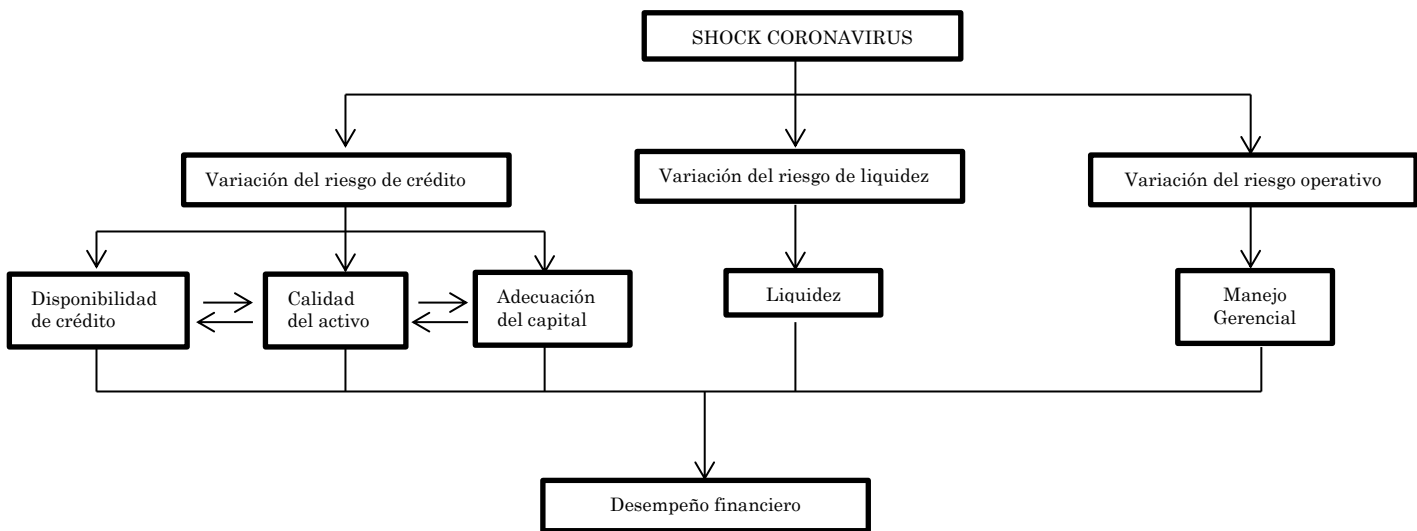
SHOCK CORONAVIRUS

Variación del riesgo de crédito

Variación del riesgo de liquidez

Variación del riesgo operativo

Disponibilidad de crédito

Calidad del activo

Adecuación del capital

Liquidez

Manejo Gerencial

Desempeño financiero